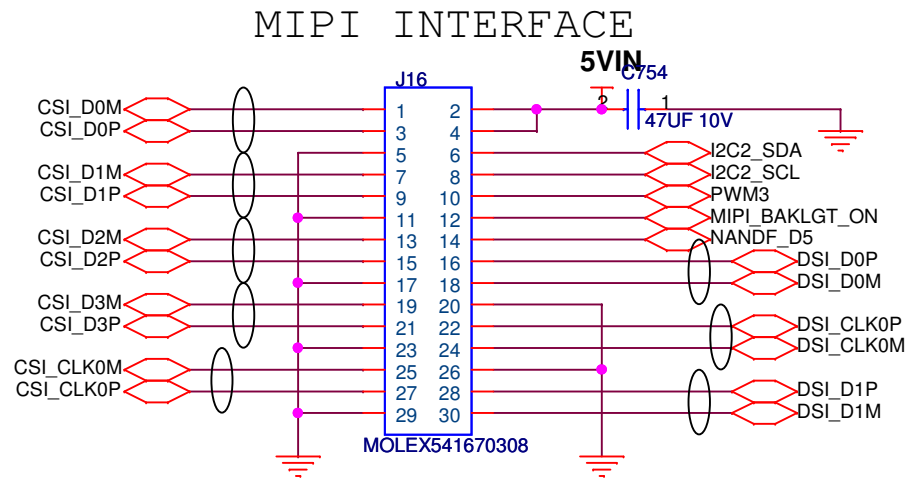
MIPI INTERFACE

5VIN
C754
2
1
47UF 10V

J16
MOLEX541670308

| | |
|---|---|
| 1 | 2 |
| 3 | 4 |
| 5 | 6 |
| 7 | 8 |
| 9 | 10 |
| 11 | 12 |
| 13 | 14 |
| 15 | 16 |
| 17 | 18 |
| 19 | 20 |
| 21 | 22 |
| 23 | 24 |
| 25 | 26 |
| 27 | 28 |
| 29 | 30 |

CSI_D0M
CSI_D0P
CSI_D1M
CSI_D1P
CSI_D2M
CSI_D2P
CSI_D3M
CSI_D3P
CSI_CLK0M
CSI_CLK0P

I2C2_SDA
I2C2_SCL
PWM3
MIPI_BAKLGT_ON
NANDF_D5
DSI_D0P
DSI_D0M
DSI_CLK0P
DSI_CLK0M
DSI_D1P
DSI_D1M